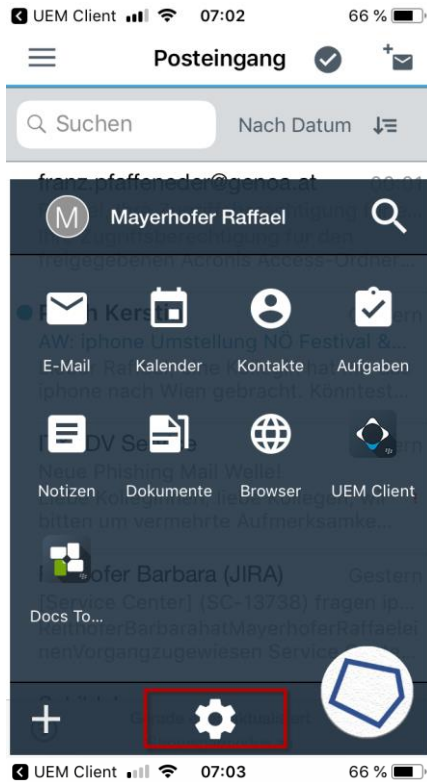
UEM Client 07:02 66 %

Posteingang

Q Suchen

Nach Datum

franz.pfaffeneder@genoa.at

M Mayerhofer Raffael

E-Mail
Kalender
Kontakte
Aufgaben
Notizen
Dokumente
Browser
UEM Client
Docs To...

UEM Client 07:03 66 %